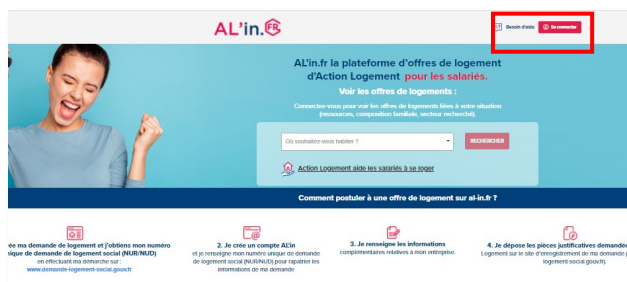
AL'in.FR

Besoin d'aide  Se connecter

AL'in.fr la plateforme d'offres de logement d'Action Logement pour les salariés.

Voir les offres de logements :

Connectez-vous pour voir les offres de logements liées à votre situation (ressources, composition familiale, secteur recherché).

Où souhaitez-vous habiter ?

RECHERCHER

Action Logement aide les salariés à se loger

Comment postuler à une offre de logement sur al-in.fr ?

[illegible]e ma demande de logement et j'obtiens mon numéro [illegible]nique de demande de logement social (NUR/NUD) en effectuant ma démarche sur : www.demande-logement-social.gouv.fr

2. Je crée un compte AL'in et je renseigne mon numéro unique de demande de logement social (NUR/NUD) pour rapatrier les informations de ma demande

3. Je renseigne les informations complémentaires relatives à mon entreprise.

4. Je dépose les pièces justificatives demandées Logement sur le site d'enregistrement de ma demande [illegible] logement-social.gouv.fr).